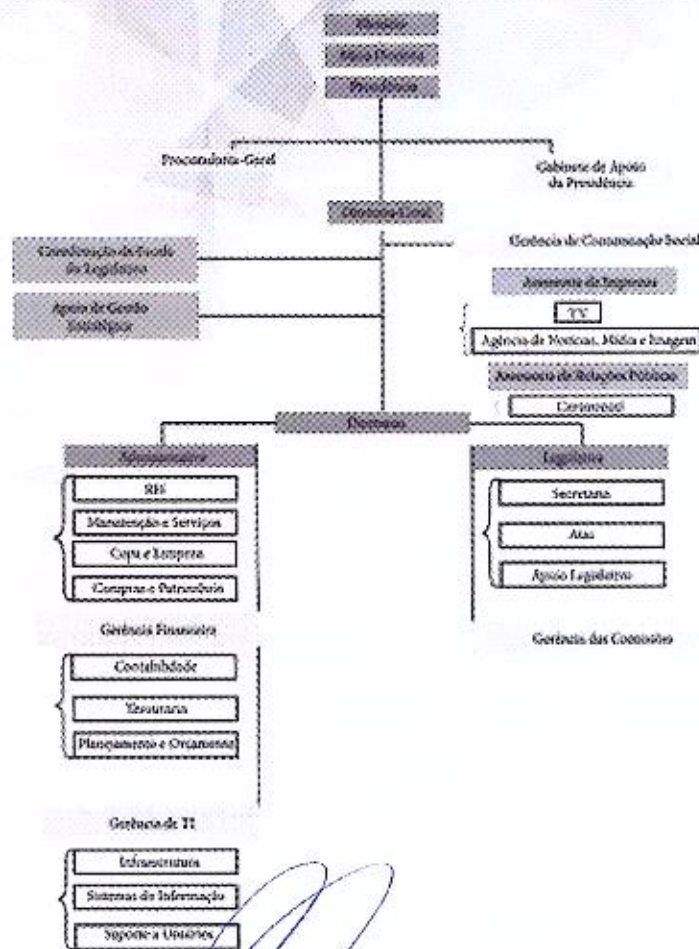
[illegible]

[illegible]

Presidência

Procuradoria-Geral

Gabinete de Apoio da Presidência

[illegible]

Coordenação da Escola do Legislativo

Gerência de Comunicação Social

Apoio de Gestão Estratégica

Assessoria de Imprensa

TV

Agência de Notícias, Mídia e Imagem

Assessoria de Relações Públicas

Cerimonial

Diretorias

Administrativa

Legislativa

RH

Secretaria

Manutenção e Serviços

Atas

Copa e Limpeza

Apoio Legislativo

Compras e Patrimônio

Gerência Financeira

Gerência das Comissões

Contabilidade

Tesouraria

Planejamento e Orçamento

Gerência de TI

Infraestrutura

Sistemas de Informação

Suporte a Usuários